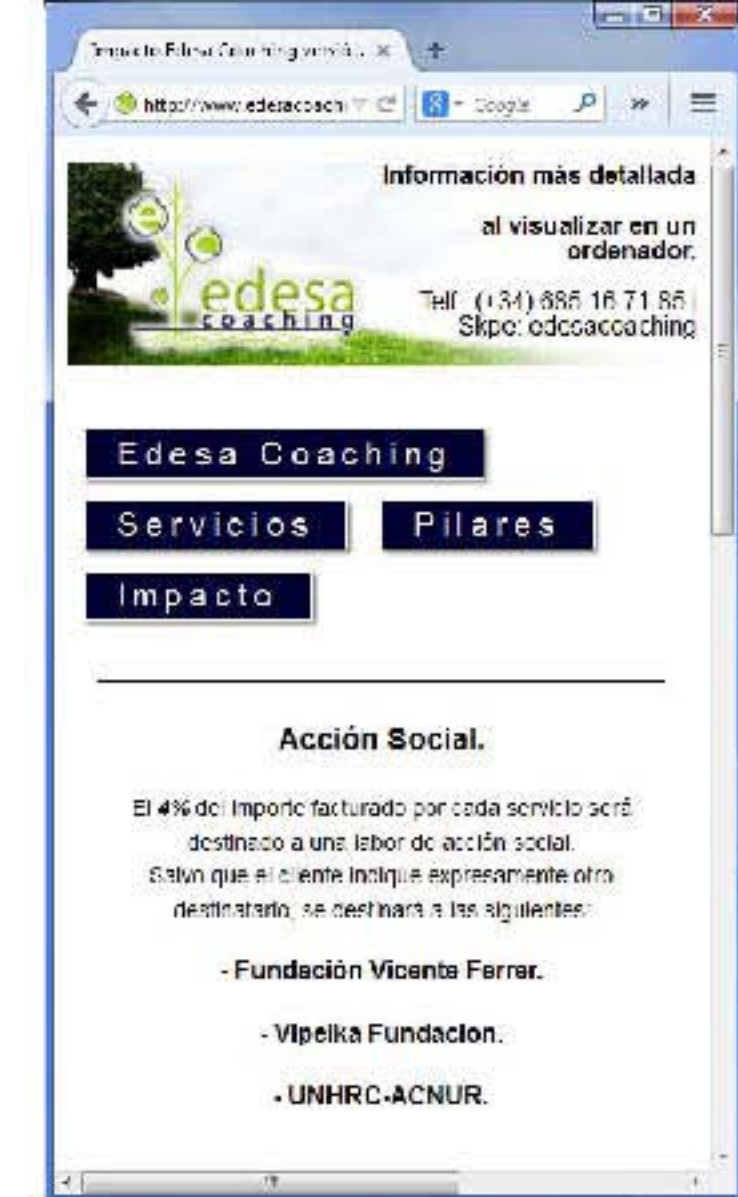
Impacto Edesa Coaching servicio... ×

http://www.edesacoach

Google

Información más detallada

al visualizar en un ordenador.

Telf: (+34) 886 16 71 85 | Skpe: edesacoaching

edesa
coaching

Edesa Coaching

Servicios

Pilares

Impacto

Acción Social.

El 4% del Importe facturado por cada servicio será destinado a una labor de acción social.
Salvo que el cliente indique expresamente otro destinatario, se destinará a las siguientes:

- Fundación Vicente Ferrer.

- Vipeika Fundacion.

- UNHRC-ACNUR.